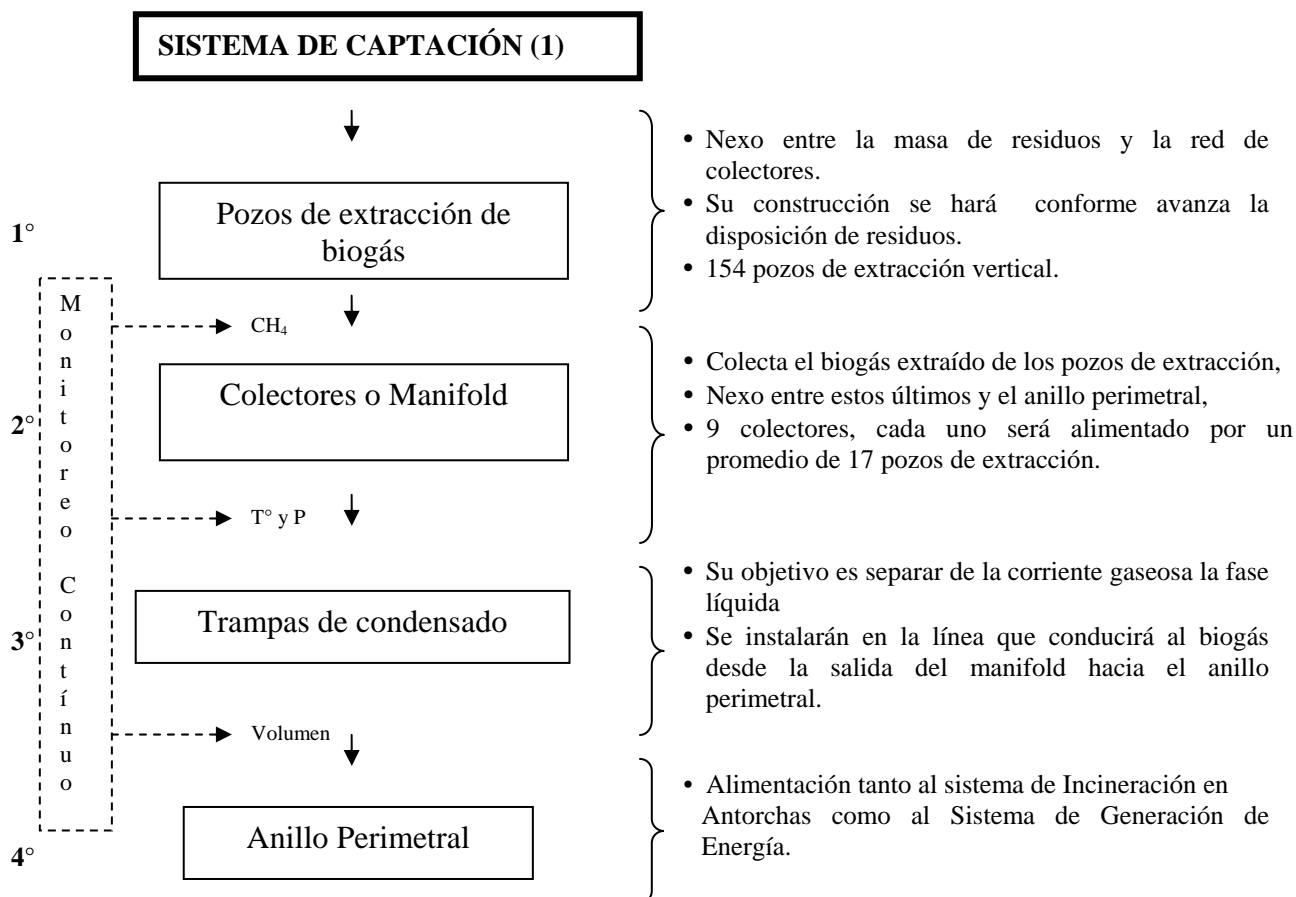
SISTEMA DE CAPTACIÓN (1)

1° Pozos de extracción de biogás

• Nexo entre la masa de residuos y la red de colectores.
• Su construcción se hará conforme avanza la disposición de residuos.
• 154 pozos de extracción vertical.

Monitoreo Contínuo

$CH_4$

2° Colectores o Manifold

• Colecta el biogás extraído de los pozos de extracción,
• Nexo entre estos últimos y el anillo perimetral,
• 9 colectores, cada uno será alimentado por un promedio de 17 pozos de extracción.

T° y P

3° Trampas de condensado

• Su objetivo es separar de la corriente gaseosa la fase líquida
• Se instalarán en la línea que conducirá al biogás desde la salida del manifold hacia el anillo perimetral.

Volumen

4° Anillo Perimetral

• Alimentación tanto al sistema de Incineración en Antorchas como al Sistema de Generación de Energía.